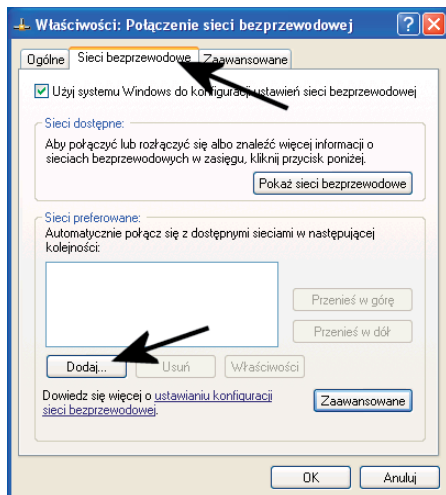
Właściwości: Połączenie sieci bezprzewodowej

Ogólne | Sieci bezprzewodowe | Zaawansowane

Użyj systemu Windows do konfiguracji ustawień sieci bezprzewodowej

Sieci dostępne:
Aby połączyć lub rozłączyć się albo znaleźć więcej informacji o sieciach bezprzewodowych w zasięgu, kliknij przycisk poniżej.

Pokaż sieci bezprzewodowe

Sieci preferowane:
Automatycznie połącz się z dostępnymi sieciami w następującej kolejności:

Przenieś w górę
Przenieś w dół

Dodaj... | Usuń | Właściwości

Dowiedz się więcej o ustawianiu konfiguracji sieci bezprzewodowej.

Zaawansowane

OK | Anuluj